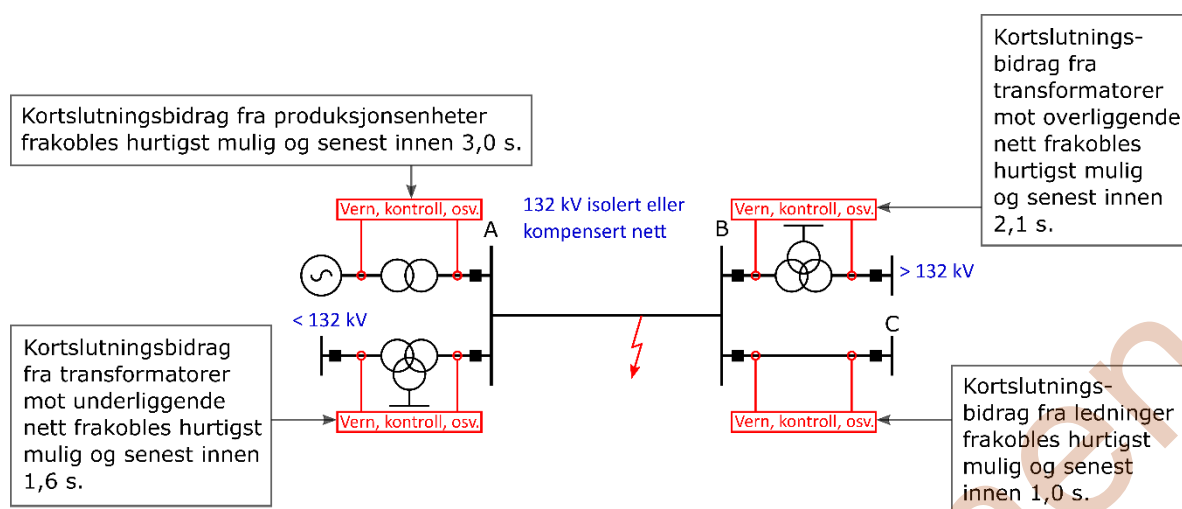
Kortslutningsbidrag fra produksjonsenheter frakobles hurtigst mulig og senest innen 3,0 s.

Kortslutningsbidrag fra transformatorer mot overliggende nett frakobles hurtigst mulig og senest innen 2,1 s.

Vern, kontroll, osv.

132 kV isolert eller kompensert nett

Vern, kontroll, osv.

A

B

> 132 kV

< 132 kV

C

Kortslutningsbidrag fra transformatorer mot underliggende nett frakobles hurtigst mulig og senest innen 1,6 s.

Vern, kontroll, osv.

Vern, kontroll, osv.

Kortslutningsbidrag fra ledninger frakobles hurtigst mulig og senest innen 1,0 s.